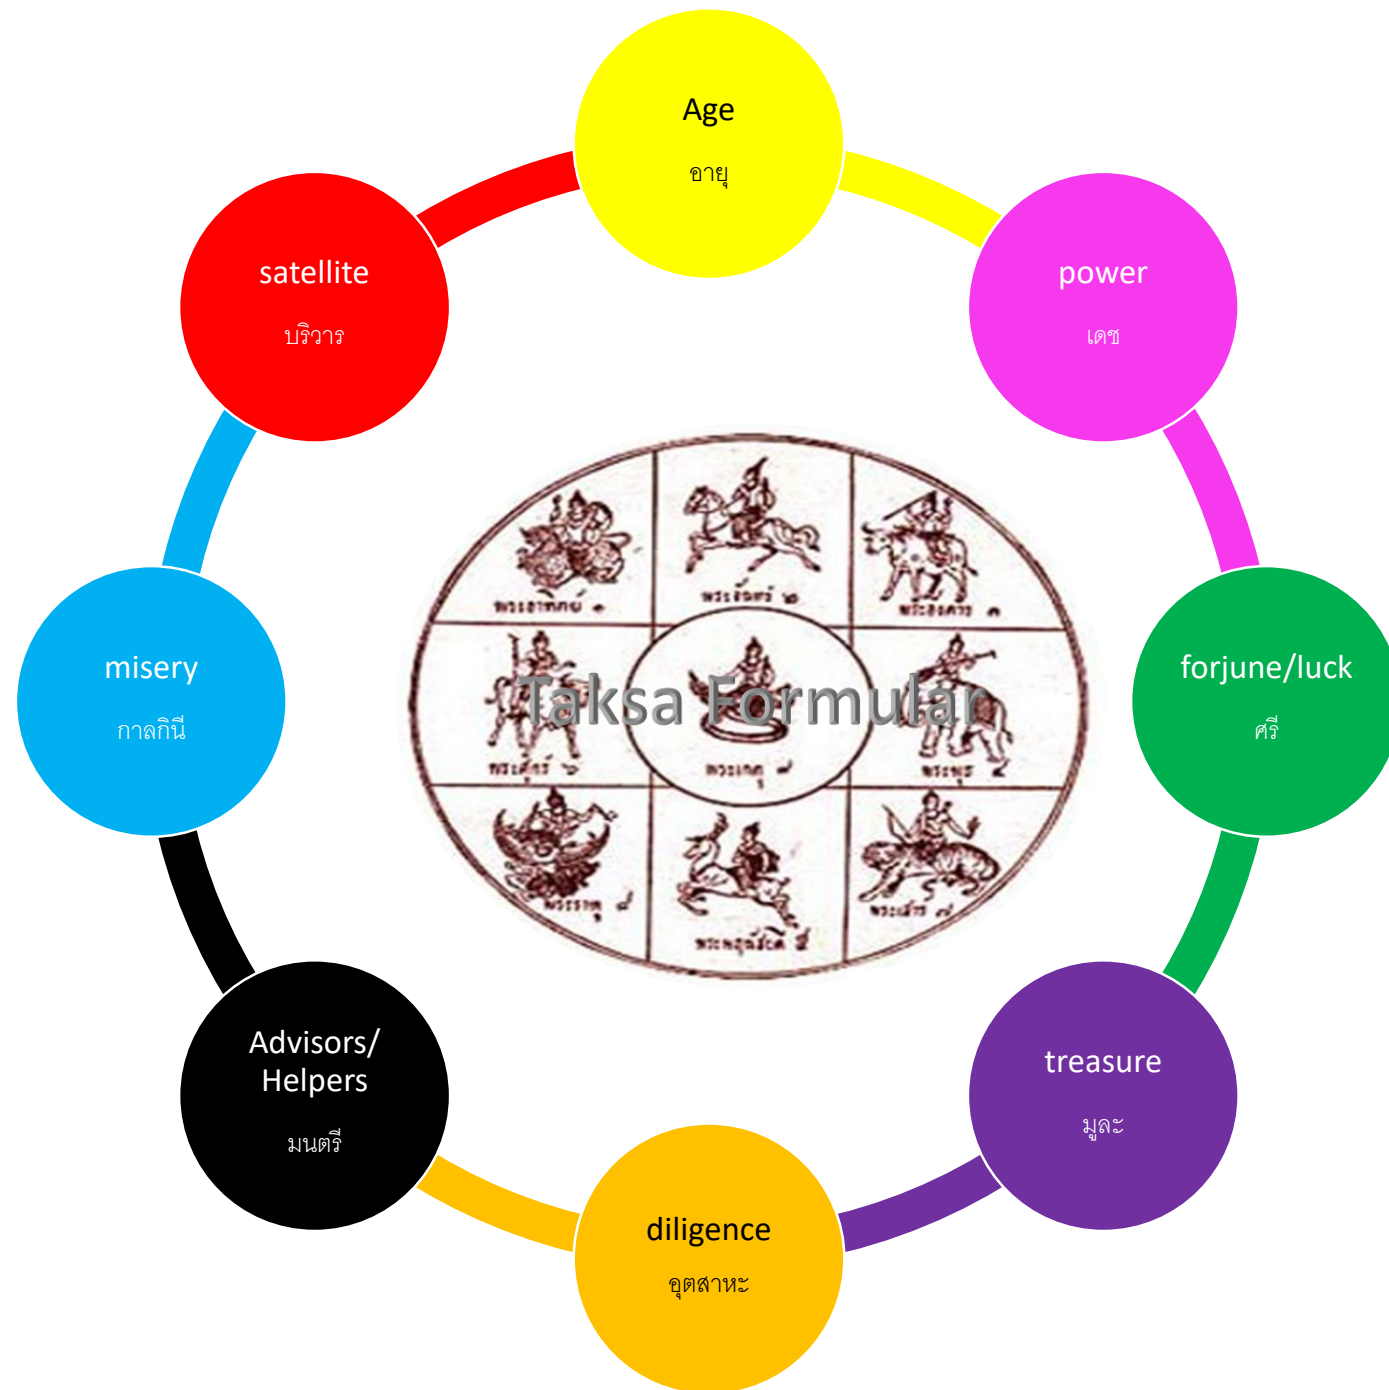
Age
อายุ

power
เดช

forjune/luck
ศรี

treasure
มูละ

diligence
อุตสาหะ

Advisors/ Helpers
มนตรี

misery
กาลกินี

satellite
บริวาร

Taksa Formular

พระอาทิตย์ ๑
พระจันทร์ ๒
พระอังคาร ๓
พระศุกร์ ๖
พระเกตุ ๙
พระพุธ ๔
พระราหู ๘
พระพฤหัสบดี ๕
พระเสาร์ ๗